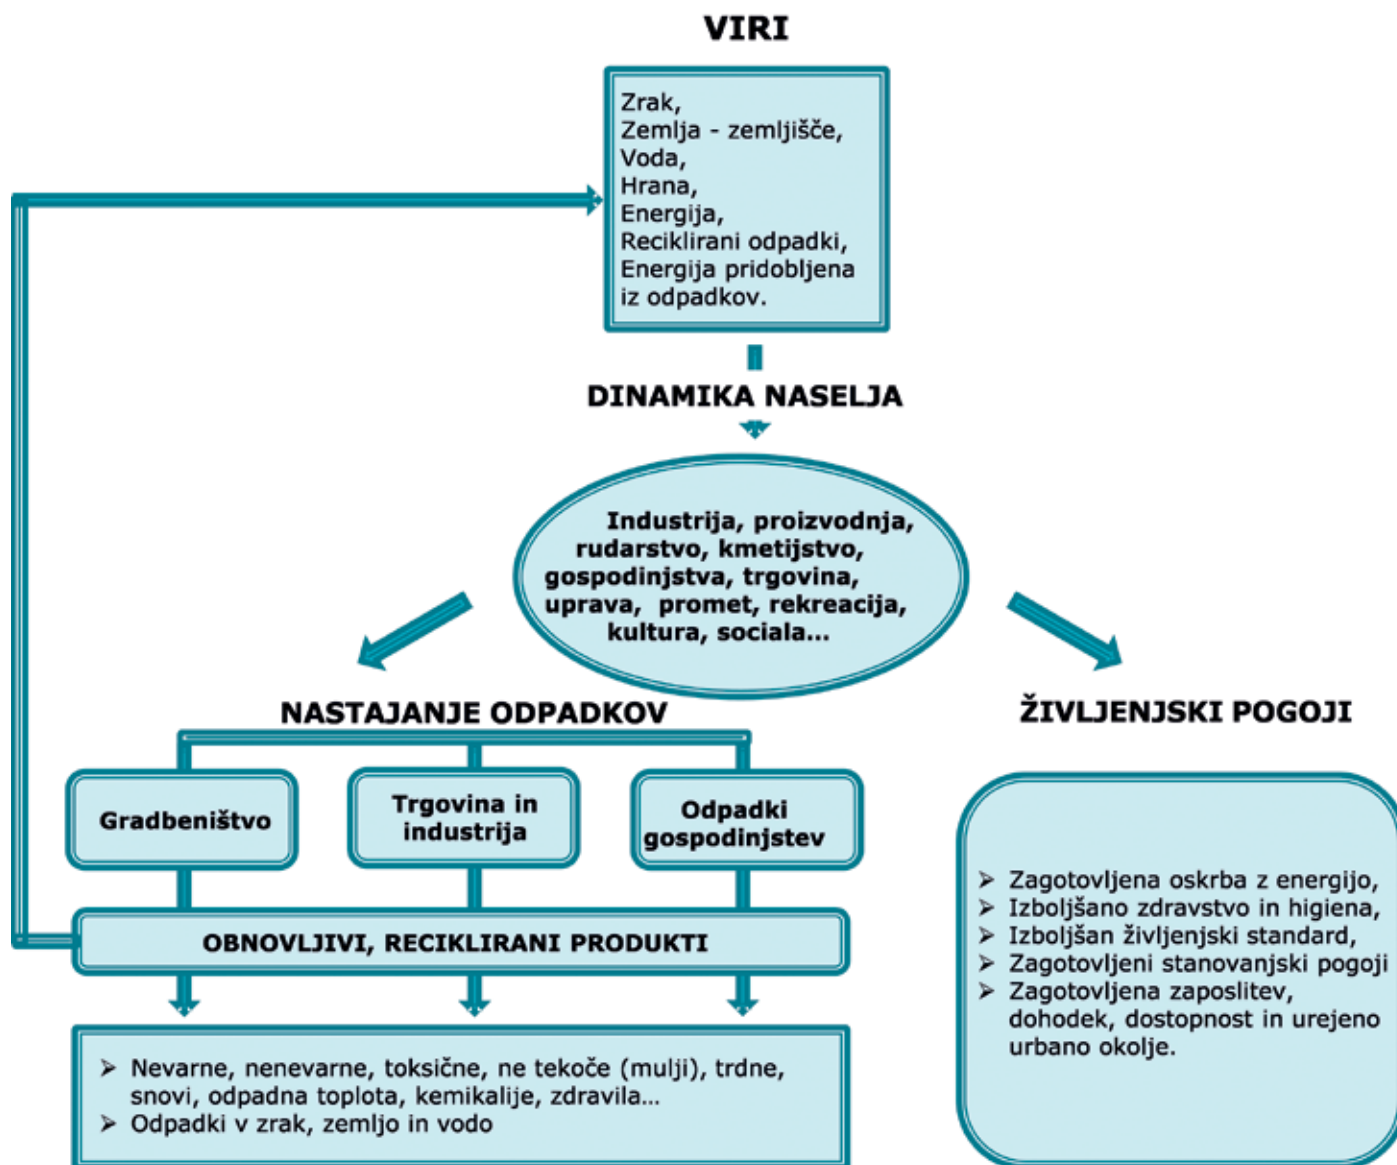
VIRI

Zrak,
Zemlja - zemljišče,
Voda,
Hrana,
Energija,
Reciklirani odpadki,
Energija pridobljena iz odpadkov.

DINAMIKA NASELJA

Industrija, proizvodnja, rudarstvo, kmetijstvo, gospodinjstva, trgovina, uprava, promet, rekreacija, kultura, sociala...

NASTAJANJE ODPADKOV

ŽIVLJENJSKI POGOJI

Gradbeništvo

Trgovina in industrija

Odpadki gospodinjstev

OBNOVLJIVI, RECIKLIRANI PRODUKTI

➤ Nevarne, nenevarne, toksične, ne tekoče (mulji), trdne, snovi, odpadna toplota, kemikalije, zdravila...
➤ Odpadki v zrak, zemljo in vodo

➤ Zagotovljena oskrba z energijo,
➤ Izboljšano zdravstvo in higiena,
➤ Izboljšan življenjski standard,
➤ Zagotovljeni stanovanjski pogoji
➤ Zagotovljena zaposlitev, dohodek, dostopnost in urejeno urbano okolje.